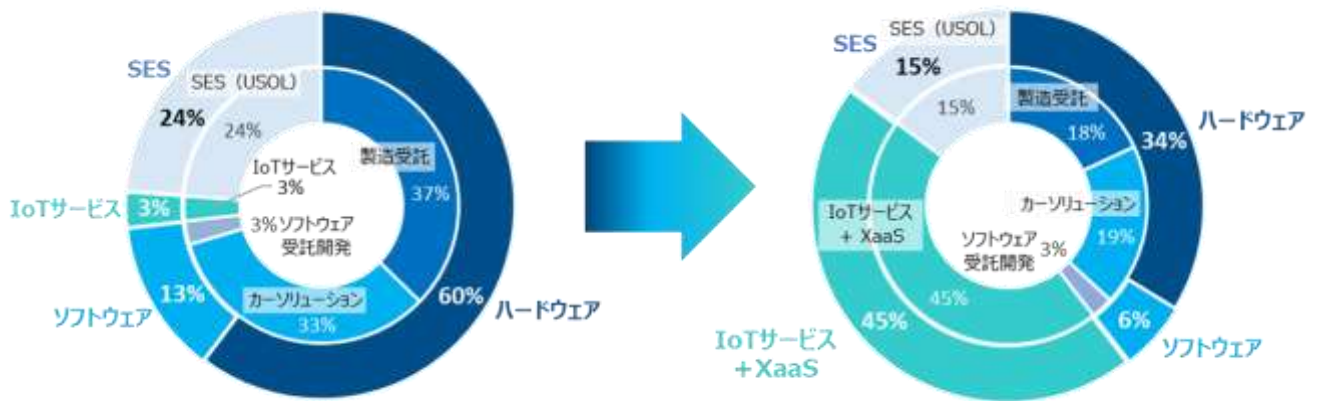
SES
SES（USOL）
24%
24%
IoTサービス
3%
製造受託
37%
IoTサービス 3%
3% ソフトウェア受託開発
ソフトウェア 13%
カーソリューション
33%
60% ハードウェア

SES
SES（USOL）
15%
15%
製造受託
18%
34% ハードウェア
カーソリューション
19%
IoTサービス + XaaS
ソフトウェア受託開発 3%
45%
45%
IoTサービス + XaaS
6% ソフトウェア